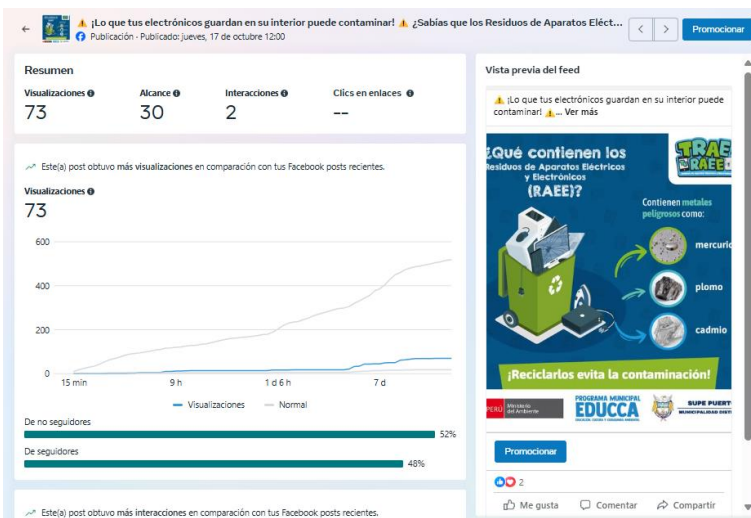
⚠️ ¡Lo que tus electrónicos guardan en su interior puede contaminar! ⚠️ ¿Sabías que los Residuos de Aparatos Eléct...

Publicación · Publicado: jueves, 17 de octubre 12:00

Promocionar

Resumen

| Visualizaciones | Alcance | Interacciones | Clics en enlaces |
|---|---|---|---|
| 73 | 30 | 2 | -- |

Este(a) post obtuvo más visualizaciones en comparación con tus Facebook posts recientes.

Visualizaciones
73

600
400
200
0
15 min
9 h
1 d 6 h
7 d

Visualizaciones
Normal

De no seguidores
52%

De seguidores
48%

Este(a) post obtuvo más interacciones en comparación con tus Facebook posts recientes.

Vista previa del feed

⚠️ ¡Lo que tus electrónicos guardan en su interior puede contaminar! ⚠️... Ver más

¿Qué contienen los Residuos de Aparatos Eléctricos y Electrónicos (RAEE)?

TRAE RAEE

Contienen metales peligrosos como:
mercurio
plomo
cadmio

¡Reciclarlos evita la contaminación!

PERÚ Ministerio del Ambiente
PROGRAMA MUNICIPAL EDUCCA
SUPE PUERTO MUNICIPALIDAD DISTRITAL

Promocionar

2

Me gusta
Comentar
Compartir